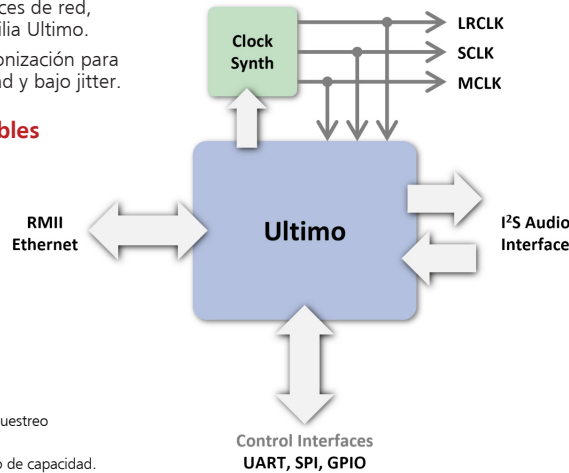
ces de red, ilia Ultimo.

onización para d y bajo jitter.

bles

Clock Synth

LRCLK

SCLK

MCLK

RMII Ethernet

Ultimo

I²S Audio Interface

uestreo

o de capacidad.

Control Interfaces
UART, SPI, GPIO